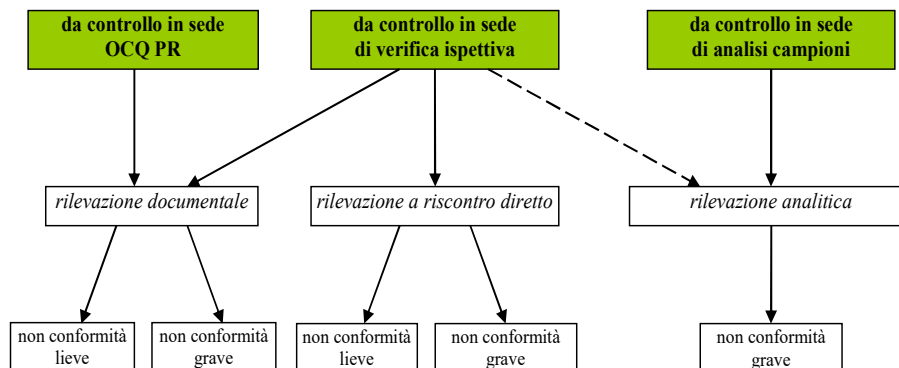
da controllo in sede OCQ PR

da controllo in sede di verifica ispettiva

da controllo in sede di analisi campioni

rilevazione documentale

rilevazione a riscontro diretto

rilevazione analitica

non conformità lieve

non conformità grave

non conformità lieve

non conformità grave

non conformità grave